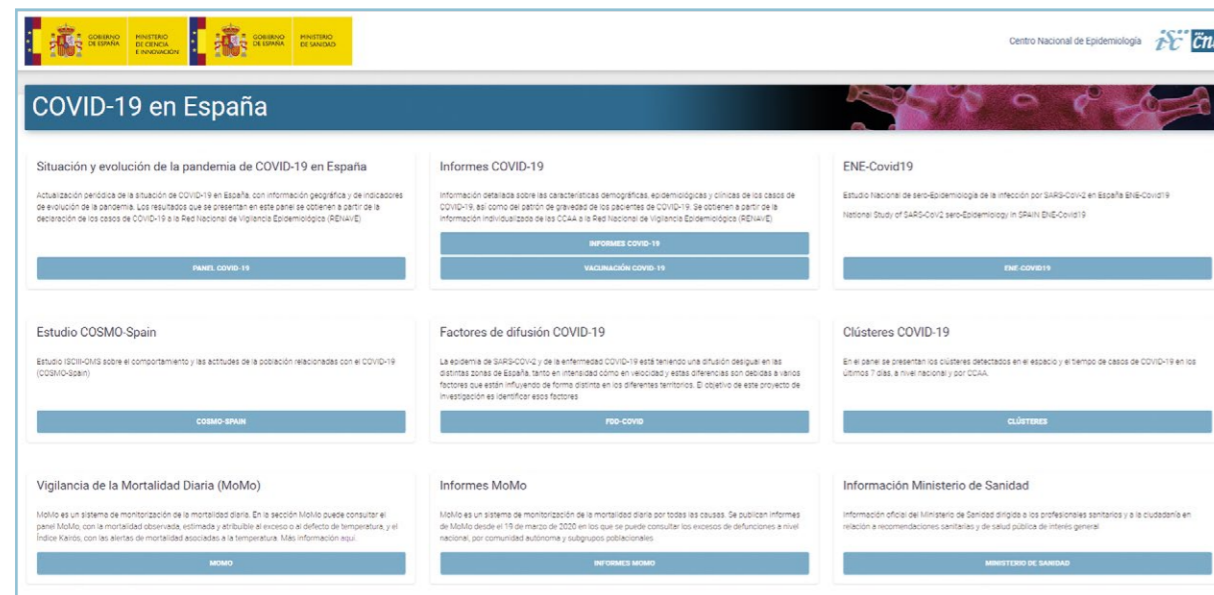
GOBIERNO DE ESPAÑA MINISTERIO DE CIENCIA E INNOVACIÓN GOBIERNO DE ESPAÑA MINISTERIO DE SANIDAD

Centro Nacional de Epidemiología

COVID-19 en España

Situación y evolución de la pandemia de COVID-19 en España

Actualización periódica de la situación de COVID-19 en España, con información geográfica y de indicadores de evolución de la pandemia. Los resultados que se presentan en este panel se obtienen a partir de la declaración de los casos de COVID-19 a la Red Nacional de Vigilancia Epidemiológica (RENAVE)

PANEL COVID-19

Informes COVID-19

Información detallada sobre las características demográficas, epidemiológicas y clínicas de los casos de COVID-19, así como del patrón de gravedad de los pacientes de COVID-19. Se obtienen a partir de la información individualizada de las CCAA a la Red Nacional de Vigilancia Epidemiológica (RENAVE)

INFORMES COVID-19

VACUNACIÓN COVID-19

ENE-Covid19

Estudio Nacional de sero-Epidemiología de la infección por SARS-CoV-2 en España ENE-Covid19

National Study of SARS-CoV2 sero-Epidemiology in SPAIN ENE-Covid19

ENE-COVID19

Estudio COSMO-Spain

Estudio ISCIII-OMS sobre el comportamiento y las actitudes de la población relacionadas con el COVID-19 (COSMO-Spain)

COSMO-SPAIN

Factores de difusión COVID-19

La epidemia de SARS-COV-2 y de la enfermedad COVID-19 está teniendo una difusión desigual en las distintas zonas de España, tanto en intensidad cómo en velocidad y estas diferencias son debidas a varios factores que están influyendo de forma distinta en los diferentes territorios. El objetivo de este proyecto de investigación es identificar esos factores

FDD-COVID

Clústeres COVID-19

En el panel se presentan los clústeres detectados en el espacio y el tiempo de casos de COVID-19 en los últimos 7 días, a nivel nacional y por CCAA.

CLÚSTERES

Vigilancia de la Mortalidad Diaria (MoMo)

MoMo es un sistema de monitorización de la mortalidad diaria. En la sección MoMo puede consultar el panel MoMo, con la mortalidad observada, estimada y atribuible al exceso o al defecto de temperatura, y el Índice Kairós, con las alertas de mortalidad asociadas a la temperatura. Más información aquí.

MOMO

Informes MoMo

MoMo es un sistema de monitorización de la mortalidad diaria por todas las causas. Se publican informes de MoMo desde el 19 de marzo de 2020 en los que se puede consultar los excesos de defunciones a nivel nacional, por comunidad autónoma y subgrupos poblacionales

INFORMES MOMO

Información Ministerio de Sanidad

Información oficial del Ministerio de Sanidad dirigida a los profesionales sanitarios y a la ciudadanía en relación a recomendaciones sanitarias y de salud pública de interés general

MINISTERIO DE SANIDAD